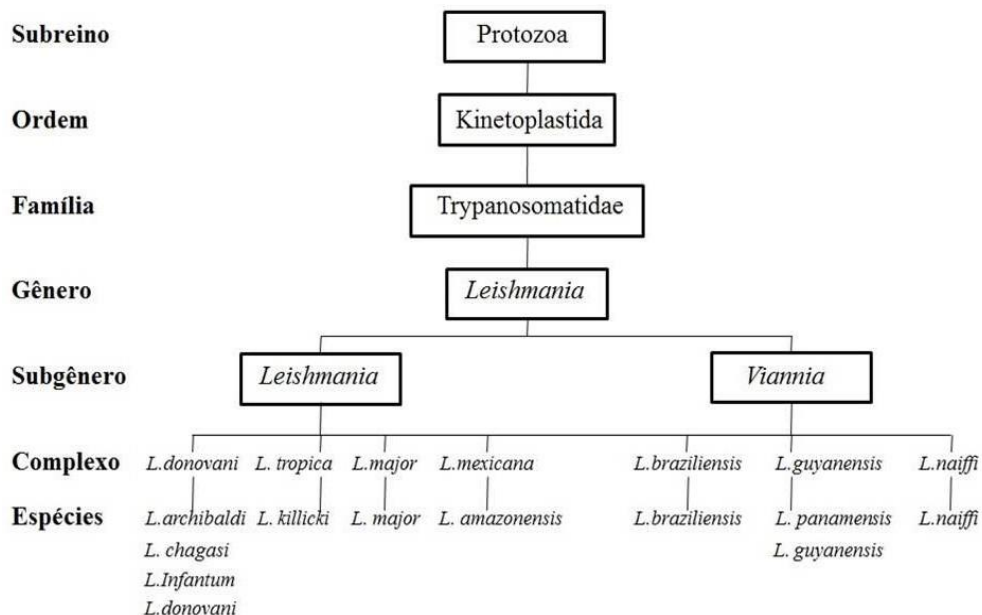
Subreino
Protozoa

Ordem
Kinetoplastida

Família
Trypanosomatidae

Gênero
Leishmania

Subgênero
Leishmania
Viannia

Complexo
L.donovani
L. tropica
L.major
L.mexicana
L.braziliensis
L.guyanensis
L.naiffi

Espécies
L.archibaldi
L. chagasi
L.Infantum
L.donovani
L. killicki
L. major
L. amazonensis
L.braziliensis
L. panamensis
L. guyanensis
L.naiffi